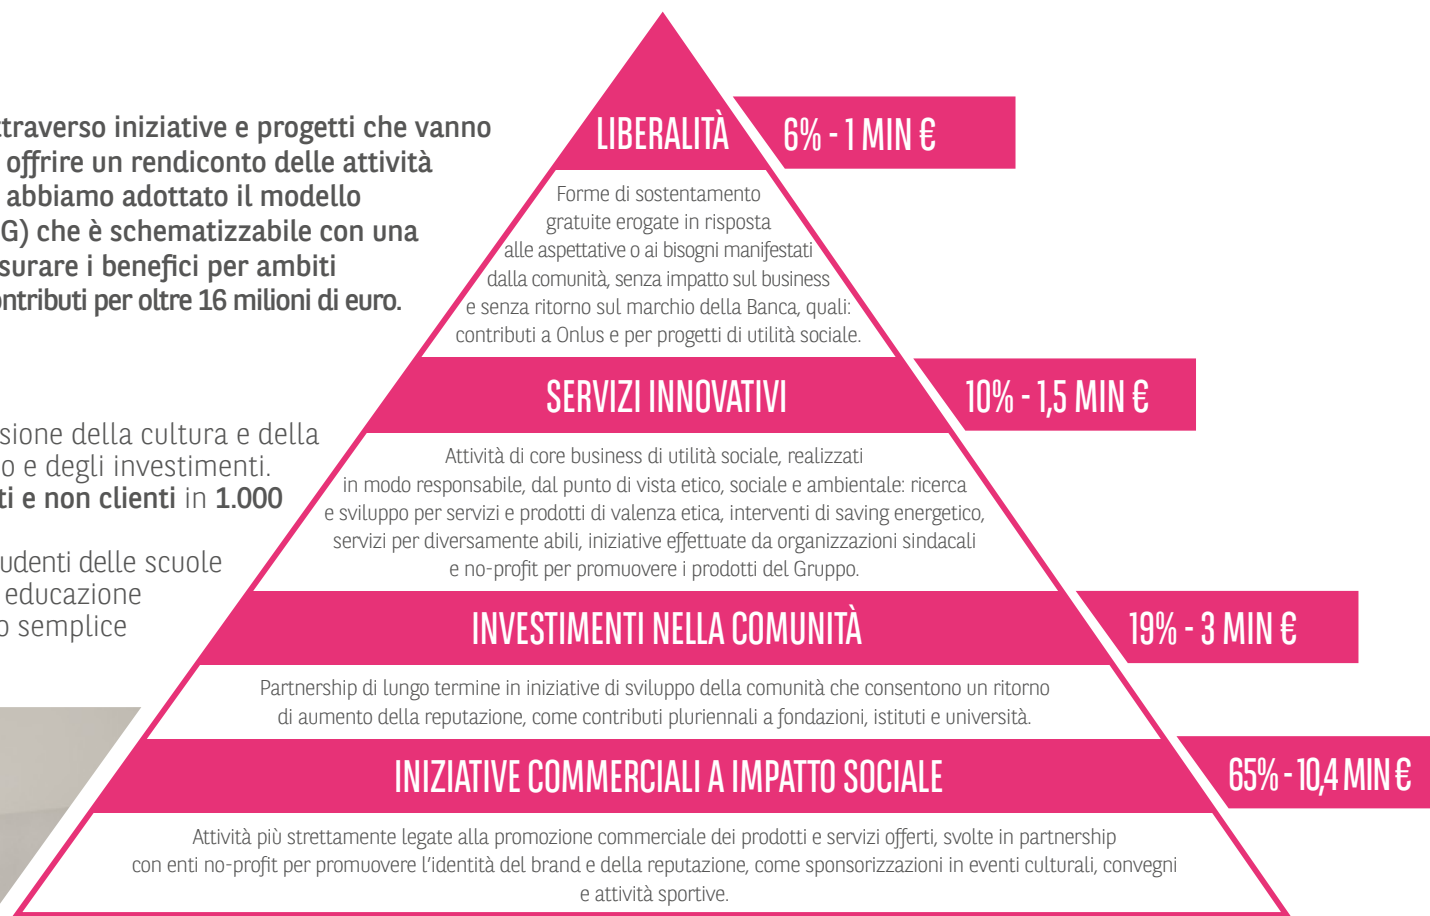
ttraverso iniziative e progetti che vanno offrire un rendiconto delle attività abbiamo adottato il modello G) che è schematizzabile con una surare i benefici per ambiti ontributi per oltre 16 milioni di euro.

sione della cultura e della o e degli investimenti. ti e non clienti in 1.000

udenti delle scuole educazione o semplice

LIBERALITÀ

6% - 1 MIN €

Forme di sostentamento gratuite erogate in risposta alle aspettative o ai bisogni manifestati dalla comunità, senza impatto sul business e senza ritorno sul marchio della Banca, quali: contributi a Onlus e per progetti di utilità sociale.

SERVIZI INNOVATIVI

10% - 1,5 MIN €

Attività di core business di utilità sociale, realizzati in modo responsabile, dal punto di vista etico, sociale e ambientale: ricerca e sviluppo per servizi e prodotti di valenza etica, interventi di saving energetico, servizi per diversamente abili, iniziative effettuate da organizzazioni sindacali e no-profit per promuovere i prodotti del Gruppo.

INVESTIMENTI NELLA COMUNITÀ

19% - 3 MIN €

Partnership di lungo termine in iniziative di sviluppo della comunità che consentono un ritorno di aumento della reputazione, come contributi pluriennali a fondazioni, istituti e università.

INIZIATIVE COMMERCIALI A IMPATTO SOCIALE

65% - 10,4 MIN €

Attività più strettamente legate alla promozione commerciale dei prodotti e servizi offerti, svolte in partnership con enti no-profit per promuovere l'identità del brand e della reputazione, come sponsorizzazioni in eventi culturali, convegni e attività sportive.